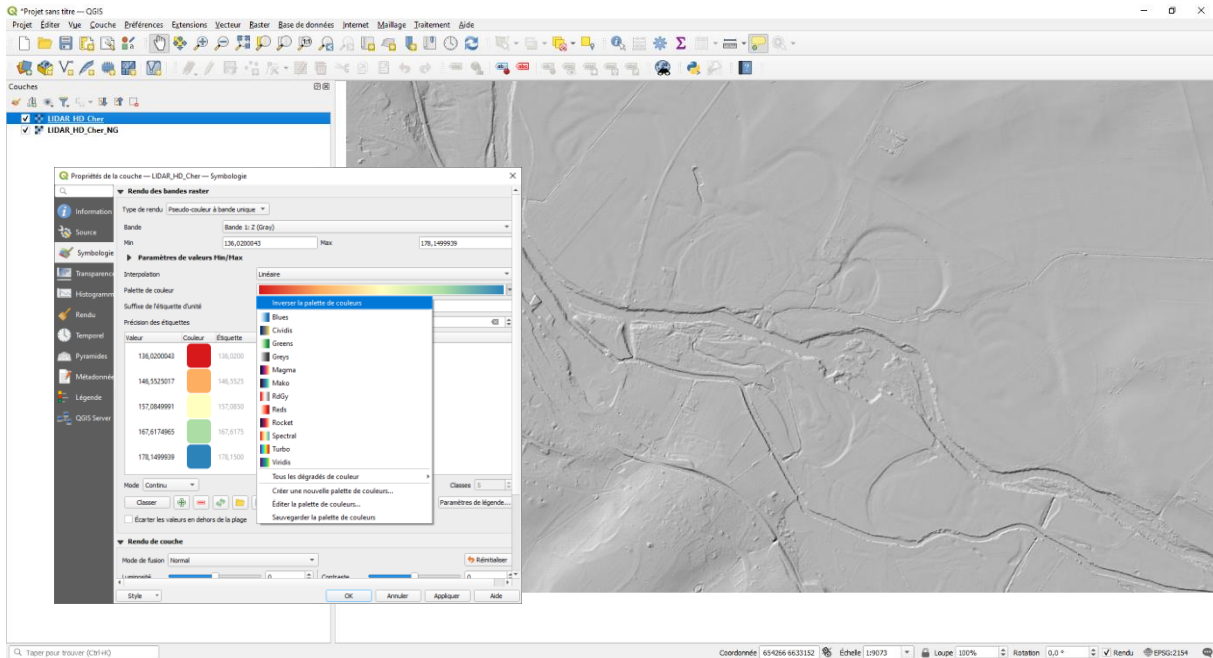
*Projet sans titre — QGIS

Projet Éditer Vue Couche Préférences Extensions Vecteur Raster Base de données Internet Maillage Traitement Aide

Couches

LIDAR HD Cher
LIDAR_HD_Cher_NG

Propriétés de la couche — LIDAR_HD_Cher — Symbologie

Information
Source
Symbologie
Transparence
Histogramme
Rendu
Temporel
Pyramides
Métadonnées
Légende
QGIS Server

Rendu des bandes raster

Type de rendu Pseudo-couleur à bande unique

Bande Bande 1: Z (Gray)

Min 136,0200043 Max 178,1499939

Paramètres de valeurs Min/Max

Interpolation Linéaire

Palette de couleur

Suffixe de l'étiquette d'unité

Précision des étiquettes

| Valeur | Couleur | Étiquette |
|---|---|---|
| 136,0200043 | | 136,0200 |
| 146,5525017 | | 146,5525 |
| 157,0849991 | | 157,0850 |
| 167,6174965 | | 167,6175 |
| 178,1499939 | | 178,1500 |

Inverser la palette de couleurs
Blues
Cividis
Greens
Greys
Magma
Mako
RdGy
Reds
Rocket
Spectral
Turbo
Viridis
Tous les dégradés de couleur
Créer une nouvelle palette de couleurs...
Éditer la palette de couleurs...
Sauvegarder la palette de couleurs

Mode Continu Classes 5

Classer

Paramètres de légende...

Écarter les valeurs en dehors de la plage

Rendu de couche

Mode de fusion Normal Réinitialiser

Luminosité 0 Contraste 0

Style OK Annuler Appliquer Aide

Taper pour trouver (Ctrl+K)

Coordonnée 654266 6633152 Échelle 1:9073 Loupe 100% Rotation 0,0 ° Rendu EPSG:2154